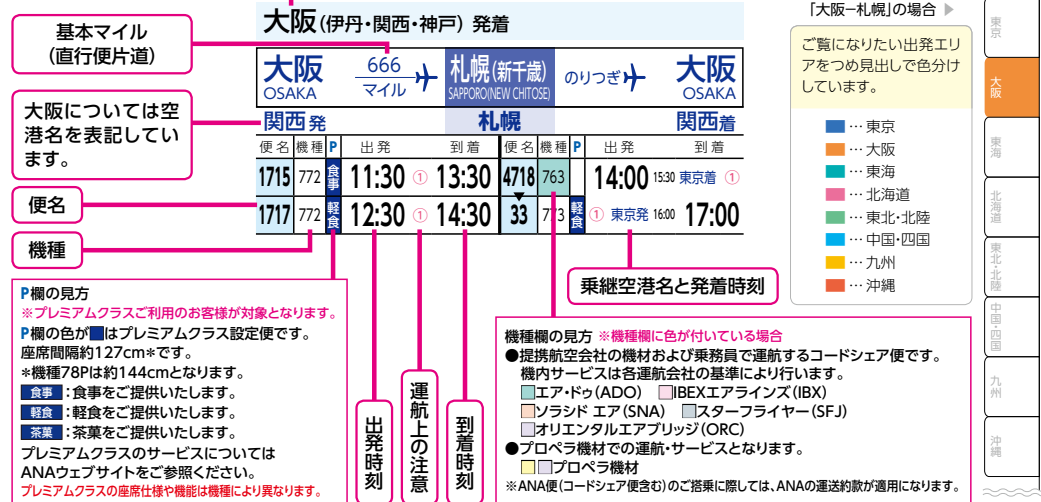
大阪(伊丹・関西・神戸) 発着

「大阪−札幌」の場合 ▶

基本マイル
(直行便片道)

大阪 OSAKA
666 マイル
札幌(新千歳) SAPPORO(NEW CHITOSE)
のりつぎ
大阪 OSAKA

大阪については空港名を表記しています。

関西発
札幌
関西着

| 便名 | 機種 | P | 出発 | | 到着 | 便名 | 機種 | P | 出発 | 到着 |
|---|---|---|---|---|---|---|---|---|---|---|
| 1715 | 772 | 食事 | 11:30 | ① | 13:30 | 4718 | 763 | | 14:00 | 15:30 東京着 ① |
| 1717 | 772 | 軽食 | 12:30 | ① | 14:30 | 33 | 773 | 軽食 | ① 東京発 16:00 | 17:00 |

便名

機種

ご覧になりたい出発エリアをつめ見出しで色分けしています。

… 東京
… 大阪
… 東海
… 北海道
… 東北・北陸
… 中国・四国
… 九州
… 沖縄

東京
大阪
東海
北海道
東北・北陸
中国・四国
九州
沖縄

乗継空港名と発着時刻

P欄の見方
※プレミアムクラスご利用のお客様が対象となります。
P欄の色が■はプレミアムクラス設定便です。
座席間隔約127cm*です。
*機種78Pは約144cmとなります。
食事 :食事をご提供いたします。
軽食 :軽食をご提供いたします。
茶菓 :茶菓をご提供いたします。
プレミアムクラスのサービスについてはANAウェブサイトをご参照ください。
プレミアムクラスの座席仕様や機能は機種により異なります。

出発時刻

運航上の注意

到着時刻

機種欄の見方 ※機種欄に色が付いている場合
●提携航空会社の機材および乗務員で運航するコードシェア便です。
機内サービスは各運航会社の基準により行います。
エア・ドゥ(ADO) IBEXエアラインズ(IBX)
ソラシド エア(SNA) スターフライヤー(SFJ)
オリエンタルエアブリッジ(ORC)
●プロペラ機材での運航・サービスとなります。
プロペラ機材
※ANA便(コードシェア便含む)のご搭乗に際しては、ANAの運送約款が適用になります。